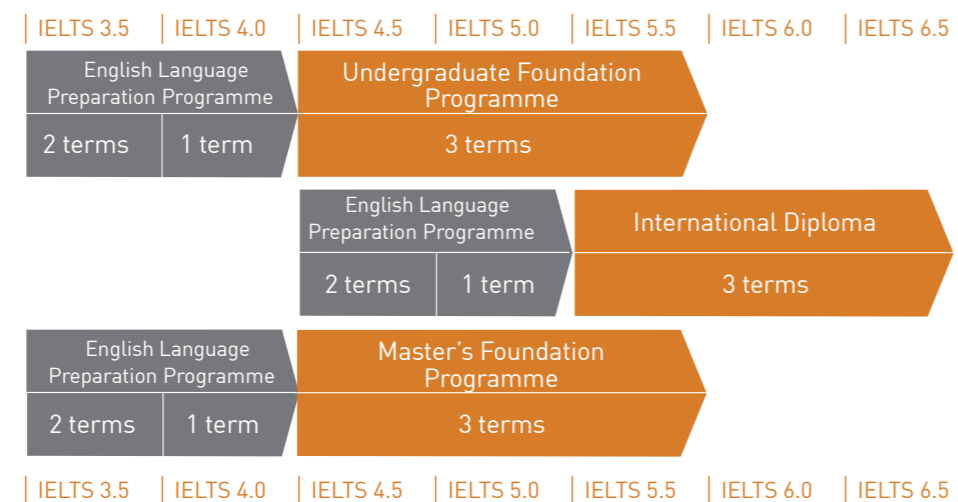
IELTS 3.5 | IELTS 4.0 | IELTS 4.5 | IELTS 5.0 | IELTS 5.5 | IELTS 6.0 | IELTS 6.5

English Language Preparation Programme

2 terms

1 term

Undergraduate Foundation Programme

3 terms

English Language Preparation Programme

2 terms

1 term

International Diploma

3 terms

English Language Preparation Programme

2 terms

1 term

Master's Foundation Programme

3 terms

IELTS 3.5 | IELTS 4.0 | IELTS 4.5 | IELTS 5.0 | IELTS 5.5 | IELTS 6.0 | IELTS 6.5